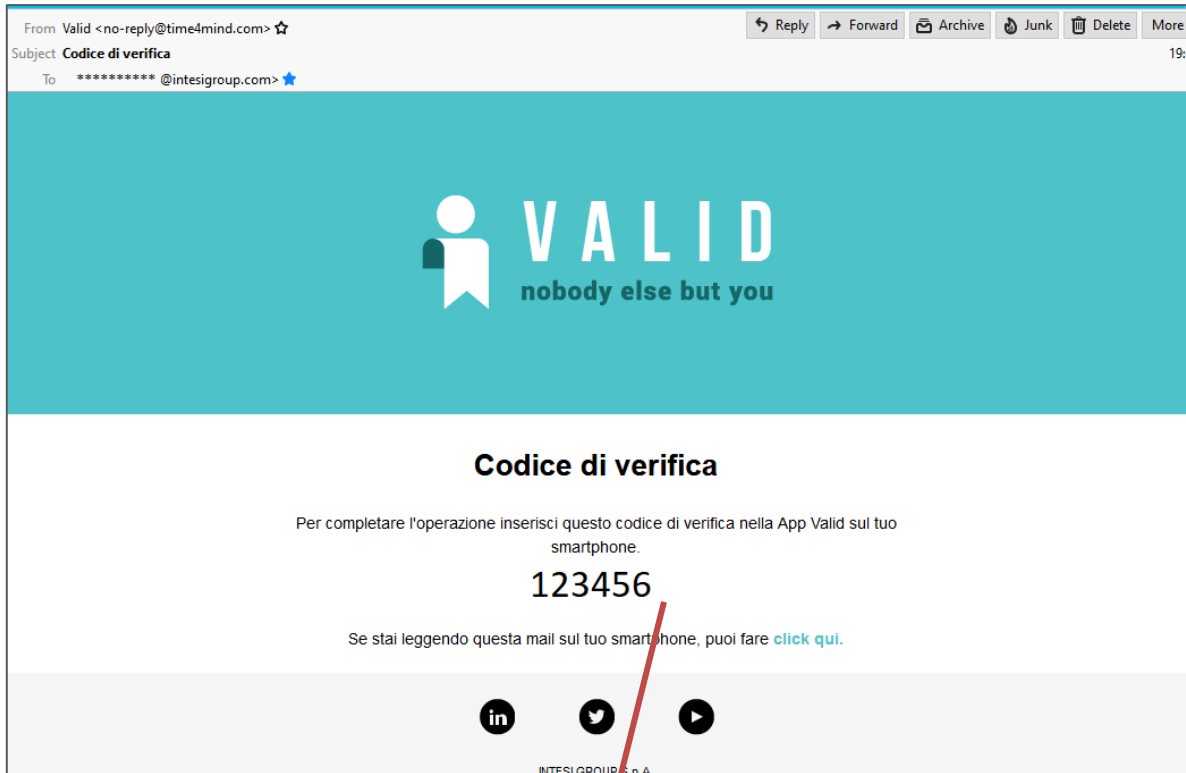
From Valid <no-reply@time4mind.com>
Subject Codice di verifica
To ********** @intesigroup.com>

Reply Forward Archive Junk Delete More

19:

VALID
nobody else but you

Codice di verifica

Per completare l'operazione inserisci questo codice di verifica nella App Valid sul tuo smartphone.

123456

Se stai leggendo questa mail sul tuo smartphone, puoi fare click qui.

in

INTESI GROUP S.p.A.